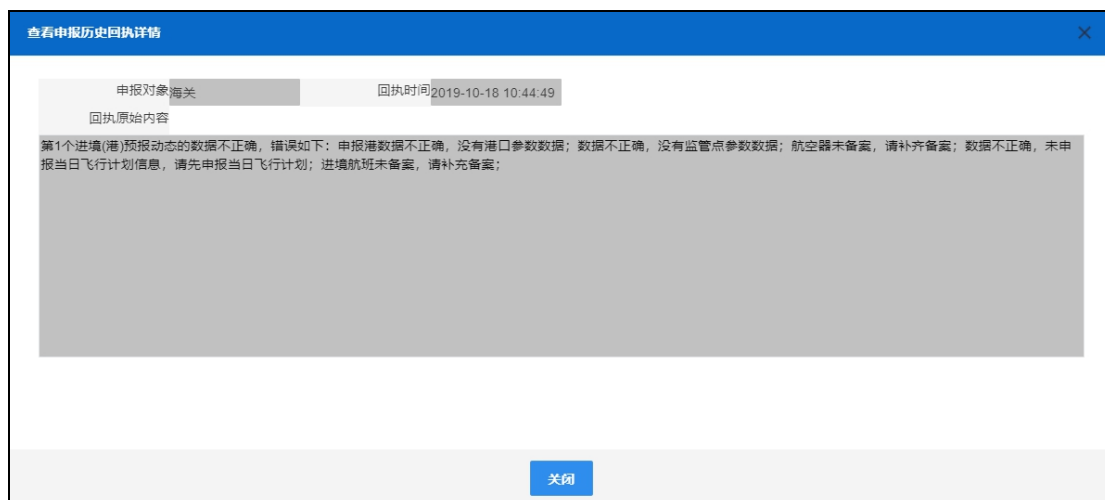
查看申报历史回执详情

×

申报对象 海关

回执时间 2019-10-18 10:44:49

回执原始内容

第1个进境(港)预报动态的数据不正确，错误如下：申报港数据不正确，没有港口参数数据；数据不正确，没有监管点参数数据；航空器未备案，请补齐备案；数据不正确，未申报当日飞行计划信息，请先申报当日飞行计划；进境航班未备案，请补充备案；

关闭